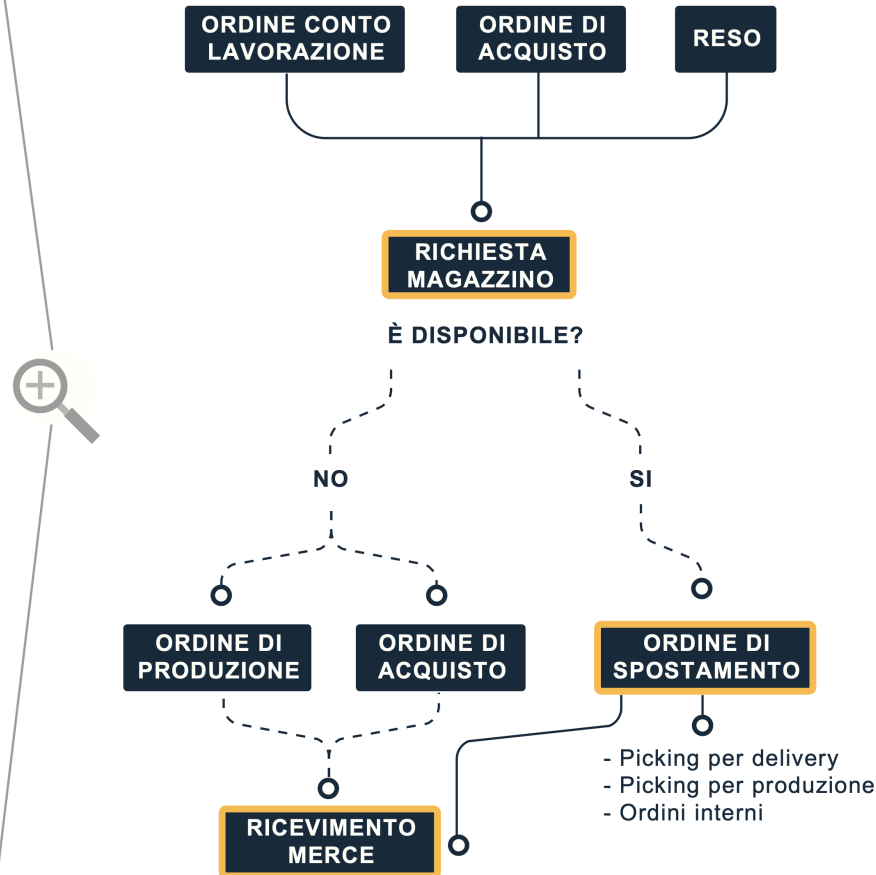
ORDINE CONTO LAVORAZIONE

ORDINE DI ACQUISTO

RESO

RICHIESTA MAGAZZINO

È DISPONIBILE?

NO

SI

ORDINE DI PRODUZIONE

ORDINE DI ACQUISTO

ORDINE DI SPOSTAMENTO

- Picking per delivery
- Picking per produzione
- Ordini interni

RICEVIMENTO MERCE